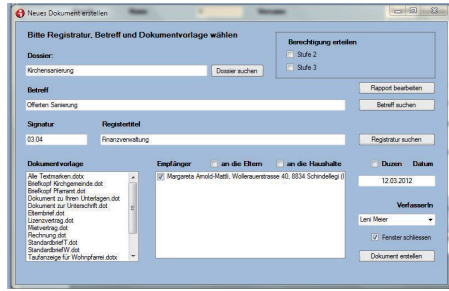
Neues Dokument erstellen

Bitte Registratur, Betreff und Dokumentvorlage wählen

Dossier:

Kirchensanierung

Dossier suchen

Berechtigung erteilen

Stufe 2

Stufe 3

Betreff

Offerten Sanierung

Rapport bearbeiten

Betreff suchen

Signatur

Registertitel

03.04

Finanzverwaltung

Registratur suchen

Dokumentvorlage

Alle Textmarken.dotx
Briefkopf Kirchgemeinde.dot
Briefkopf Pfarramt.dot
Dokument zu Ihren Unterlagen.dot
Dokument zur Unterschrift.dot
Elternbrief.dot
Lizenzvertrag.dot
Mietvertrag.dot
Rechnung.dot
StandardbriefT.dot
StandardbriefW.dot
Taufanzeige für Wohnpfarrei.dotx

Empfänger

an die Eltern

an die Haushalte

Margareta Arnold-Mattli, Wollerauerstrasse 40, 8834 Schindellegi (

Duzen

Datum

12.03.2012

VerfasserIn

Leni Meier

Fenster schliessen

Dokument erstellen